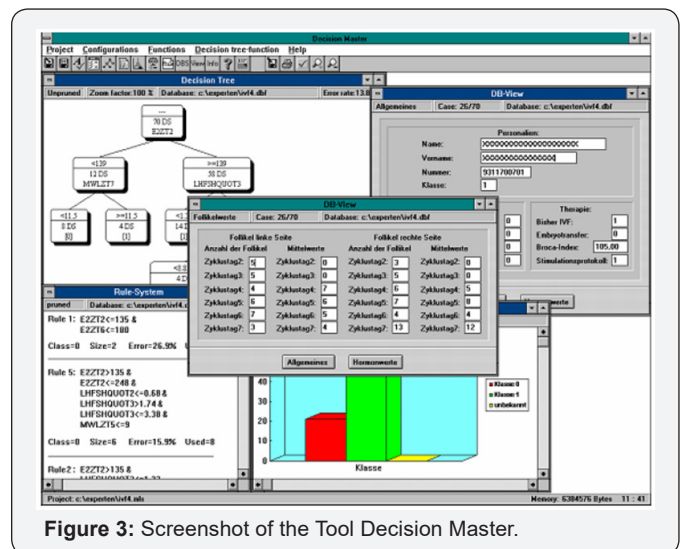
Decision Master

Project Configurations Functions Decision tree-function Help

DBS View Info

Decision Tree

Unpruned Zoom factor:100 % Database: c:\experten\ivf4.dbf Error rate:13.8

70 DS
E2ZT2

<139
12 DS
MWLZT7

>=139
58 DS
LHFSHQUOT3

<11.5
8 DS
[0]

>=11.5
4 DS
[1]

14 DS

Rule-System

pruned Database: c:\experten\ivf4.

Rule 1: E2ZT2<=135 &
E2ZT6<=180

Class=0 Size=2 Error=26.9%

Rule 5: E2ZT2>135 &
E2ZT2<=248 &
LHFSHQUOT2<=0.68 &
LHFSHQUOT2>1.74 &
LHFSHQUOT3<=3.38 &
MWLZT5<=9

Class=0 Size=6 Error=15.9% Used=8

Rule2: E2ZT2>135 &

DB-View

Allgemeines Case: 26/70 Database: c:\experten\ivf4.dbf

Personalien:

Name: XXXXXXXXXXXXXXXXXX
Vorname: XXXXXXXXXXXXXXX
Nummer: 9311700701
Klasse: 1

Therapie:
Bisher IVF: 1
Embryotransfer: 0
Broca-Index: 105.00
Stimulationsprotokoll: 1

DB-View

Follikelwerte Case: 26/70 Database: c:\experten\ivf4.dbf

Follikel linke Seite
Anzahl der Follikel Mittelwerte

Follikel rechte Seite
Anzahl der Follikel Mittelwerte

| Zyklustag2: | 5 | Zyklustag2: | 0 | Zyklustag2: | 3 | Zyklustag2: | 0 |
|---|---|---|---|---|---|---|---|
| Zyklustag3: | 5 | Zyklustag3: | 0 | Zyklustag3: | 5 | Zyklustag3: | 0 |
| Zyklustag4: | 4 | Zyklustag4: | 7 | Zyklustag4: | 6 | Zyklustag4: | 5 |
| Zyklustag5: | 6 | Zyklustag5: | 6 | Zyklustag5: | 7 | Zyklustag5: | 8 |
| Zyklustag6: | 7 | Zyklustag6: | 5 | Zyklustag6: | 4 | Zyklustag6: | 4 |
| Zyklustag7: | 3 | Zyklustag7: | 4 | Zyklustag7: | 13 | Zyklustag7: | 12 |

Allgemeines Hormonwerte

40
30
20
10
0
Klasse

Klasse 0
Klasse 1
unbekannt

Project: c:\experten\ivf4.mls Memory: 6384576 Bytes 11 : 41

Figure 3: Screenshot of the Tool Decision Master.